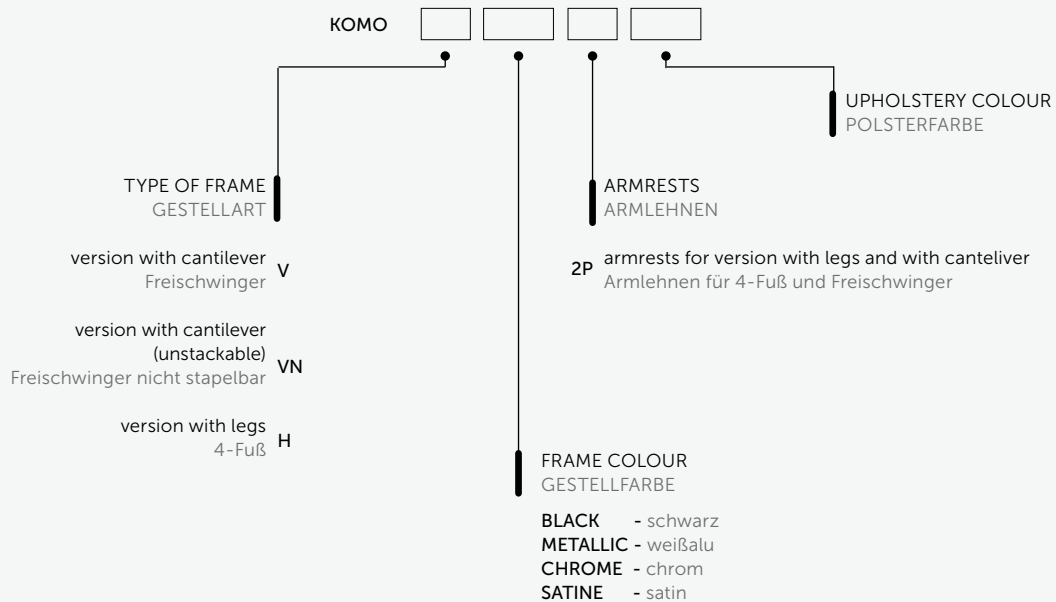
KOMO

UPHOLSTERY COLOUR
POLSTERFARBE

TYPE OF FRAME
GESTELLART

ARMRESTS
ARMLEHNEN

version with cantilever
Freischwinger V

version with cantilever (unstackable)
Freischwinger nicht stapelbar VN

version with legs
4-Fuß H

2P armrests for version with legs and with canteliver
Armlehnen für 4-Fuß und Freischwinger

FRAME COLOUR
GESTELLFARBE

BLACK - schwarz
METALLIC - weißalu
CHROME - chrom
SATINE - satin